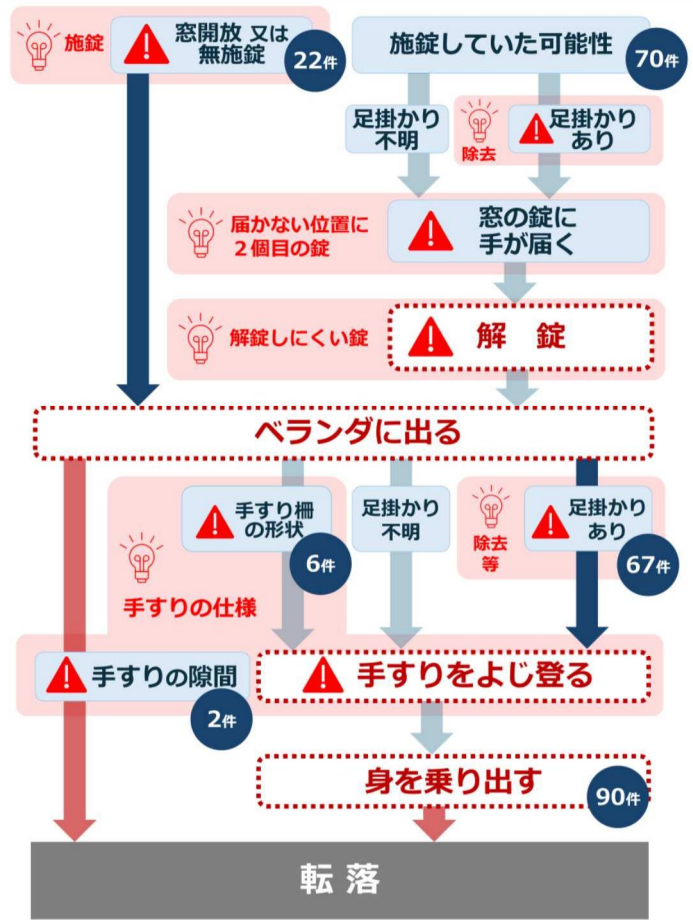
施錠

窓開放 又は無施錠

22件

施錠していた可能性

70件

足掛かり不明

除去

足掛かりあり

届かない位置に２個目の錠

窓の錠に手が届く

解錠しにくい錠

解　錠

ベランダに出る

手すり柵の形状

6件

足掛かり不明

除去等

足掛かりあり

67件

手すりの仕様

手すりの隙間

2件

手すりをよじ登る

身を乗り出す

90件

転　落